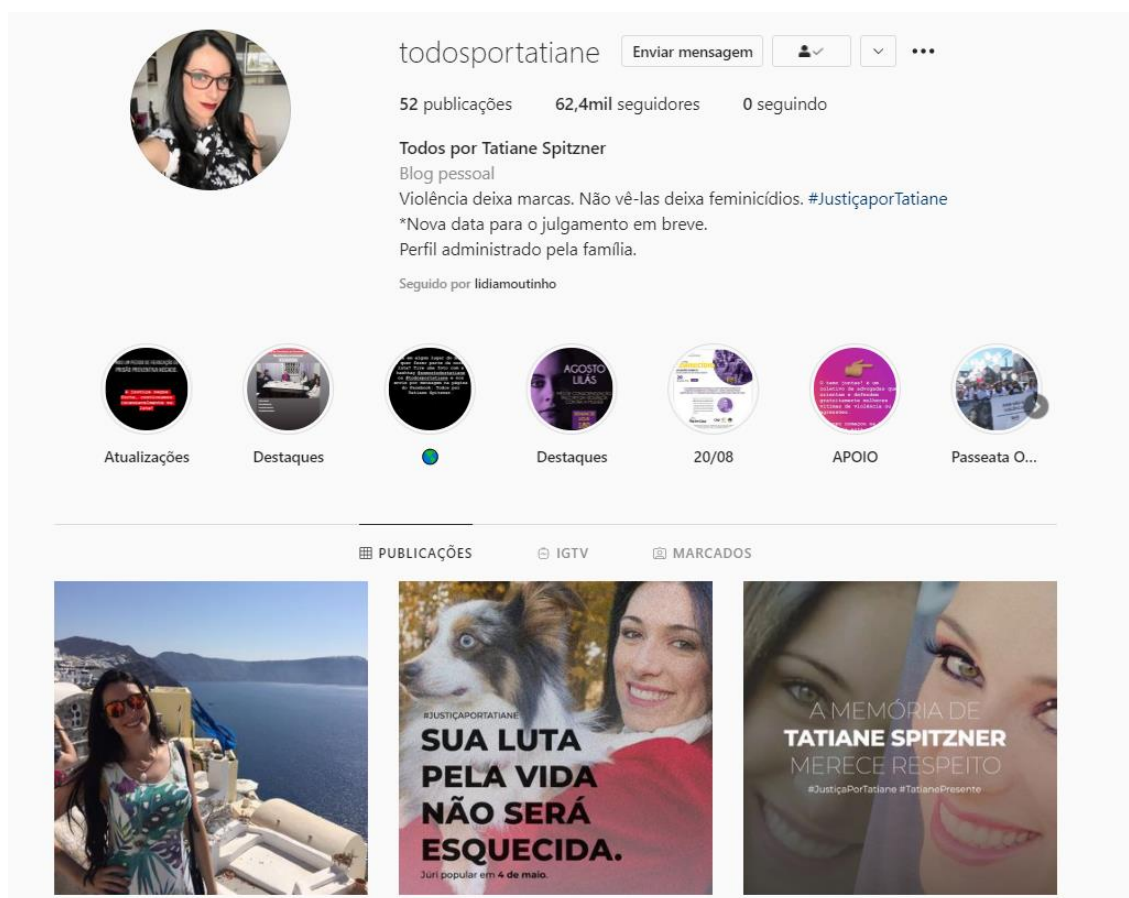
todosportatiane Enviar mensagem

52 publicações 62,4mil seguidores 0 seguindo

Todos por Tatiane Spitzner
Blog pessoal
Violência deixa marcas. Não vê-las deixa feminicídios. #JustiçaporTatiane
*Nova data para o julgamento em breve.
Perfil administrado pela família.

Seguido por lidiamoutinho

Atualizações
Destaques
Destaques
20/08
APOIO
Passeata O...

AGOSTO LILÁS

PUBLICAÇÕES IGTV MARCADOS

#JUSTIÇAPORTATIANE
SUA LUTA PELA VIDA NÃO SERÁ ESQUECIDA.
Júri popular em 4 de maio.

A MEMÓRIA DE
TATIANE SPITZNER
MERECE RESPEITO
#JustiçaPorTatiane #TatianePresente